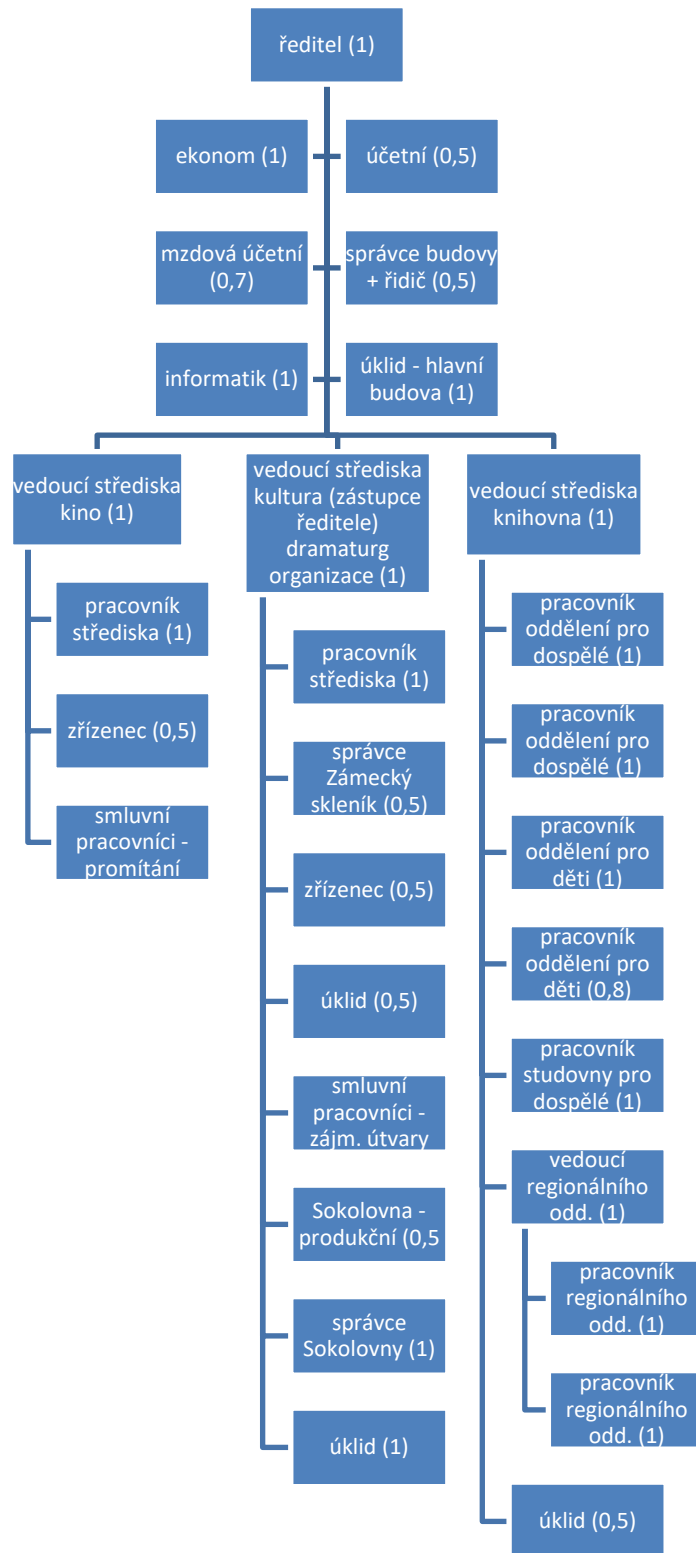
ředitel (1)

ekonom (1)

účetní (0,5)

mzdová účetní (0,7)

správce budovy + řidič (0,5)

informatik (1)

úklid - hlavní budova (1)

vedoucí střediska kino (1)

pracovník střediska (1)

zřízenec (0,5)

smluvní pracovníci - promítání

vedoucí střediska kultura (zástupce ředitele) dramaturg organizace (1)

pracovník střediska (1)

správce Zámecký skleník (0,5)

zřízenec (0,5)

úklid (0,5)

smluvní pracovníci - zájm. útvary

Sokolovna - produkční (0,5

správce Sokolovny (1)

úklid (1)

vedoucí střediska knihovna (1)

pracovník oddělení pro dospělé (1)

pracovník oddělení pro dospělé (1)

pracovník oddělení pro děti (1)

pracovník oddělení pro děti (0,8)

pracovník studovny pro dospělé (1)

vedoucí regionálního odd. (1)

pracovník regionálního odd. (1)

pracovník regionálního odd. (1)

úklid (0,5)